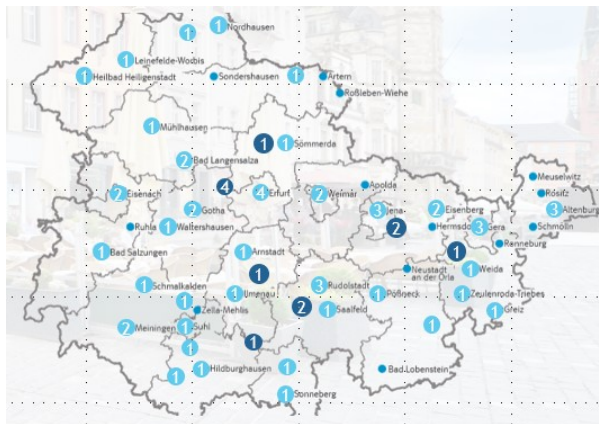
1 Nordhausen
1 Leinefelde-Worbis
1 Heilbad Heiligenstadt
Sondershausen
1 Artern
Roßleben-Wiehe
1 Mühlhausen
1
1 Sömmerda
2 Bad Langensalza
2 Eisenach
4
4 Erfurt
2 Weimar
Apolda
3 Jena-
2 Eisenberg
Meuselwitz
Rositz
3 Altenburg
Schmölln
2 Gotha
Ruhla
1 Waltershausen
2
Hermsdorf
3 Gera
Ronneburg
1 Bad Salzungen
1 Arnstadt
1
1 Weida
Neustadt an der Orla
1
1 Schmalkalden
1 Ilmenau
3 Rudolstadt
1 Pößneck
1 Zeulenroda-Triebes
1
Zella-Mehlis
2
1 Saalfeld
1 Greiz
2 Meiningen
1 Suhl
1
1
1
1 Hildburghausen
1
Bad Lobenstein
1
1 Sonneberg